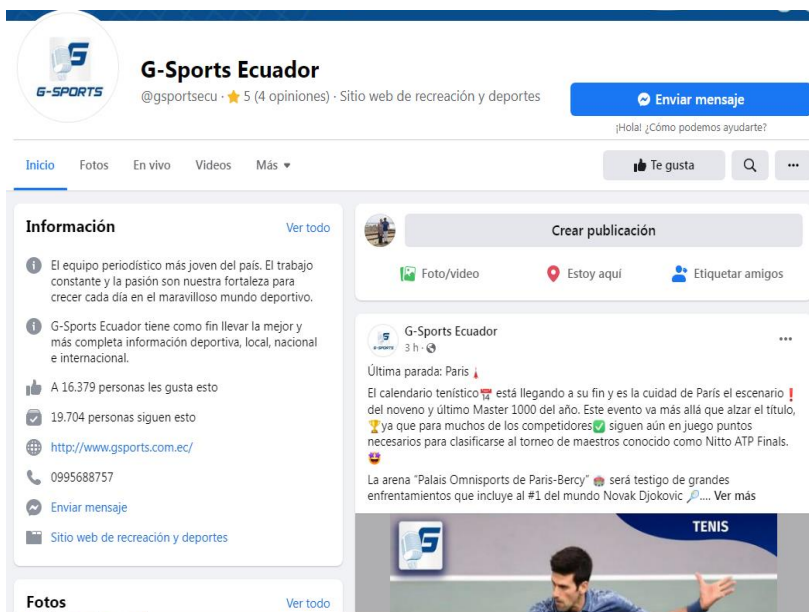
G-SPORTS

G-Sports Ecuador

@gsportsecu · ★ 5 (4 opiniones) · Sitio web de recreación y deportes

Enviar mensaje

¡Hola! ¿Cómo podemos ayudarte?

Inicio Fotos En vivo Videos Más ▾

Te gusta

...

Información

Ver todo

El equipo periodístico más joven del país. El trabajo constante y la pasión son nuestra fortaleza para crecer cada día en el maravilloso mundo deportivo.

G-Sports Ecuador tiene como fin llevar la mejor y más completa información deportiva, local, nacional e internacional.

A 16.379 personas les gusta esto

19.704 personas siguen esto

http://www.gsports.com.ec/

0995688757

Enviar mensaje

Sitio web de recreación y deportes

Fotos

Ver todo

Crear publicación

Foto/video

Estoy aquí

Etiquetar amigos

G-Sports Ecuador

3 h ·

...

Última parada: Paris

El calendario tenístico está llegando a su fin y es la cuidad de París el escenario del noveno y último Master 1000 del año. Este evento va más allá que alzar el título, ya que para muchos de los competidores siguen aún en juego puntos necesarios para clasificarse al torneo de maestros conocido como Nitto ATP Finals.

La arena "Palais Omnisports de Paris-Bercy" será testigo de grandes enfrentamientos que incluye al #1 del mundo Novak Djokovic .... Ver más

TENIS